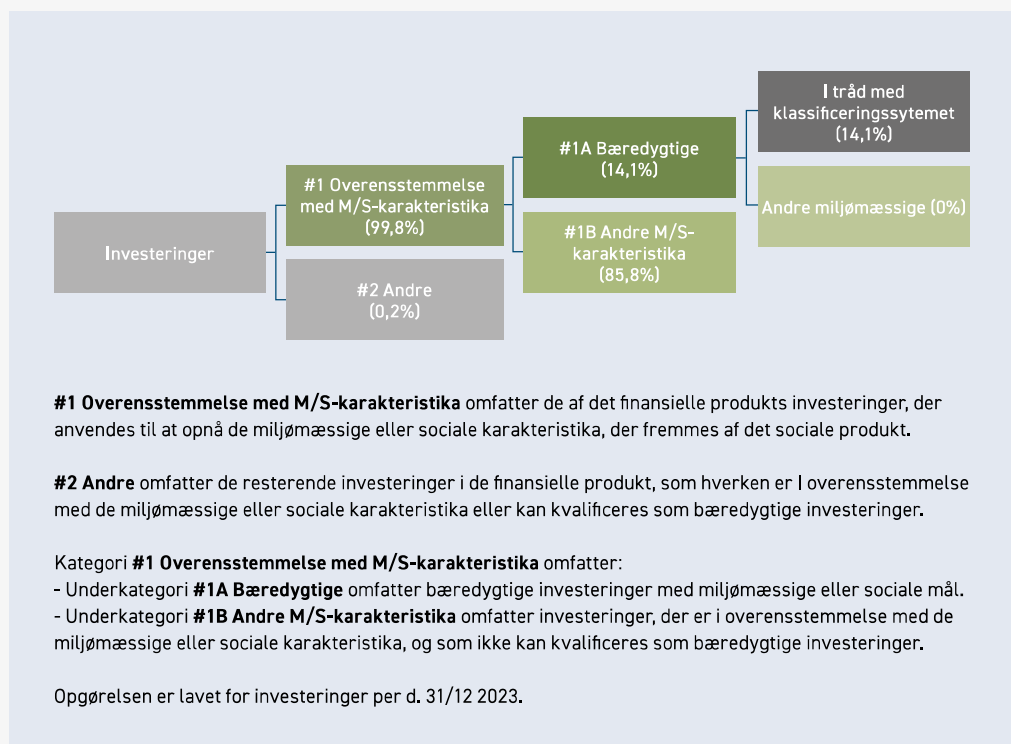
Investeringer

#1 Overensstemmelse med M/S-karakteristika (99,8%)

#2 Andre (0,2%)

#1A Bæredygtige (14,1%)

#1B Andre M/S-karakteristika (85,8%)

I tråd med klassificeringssytemet (14,1%)

Andre miljømæssige (0%)

**#1 Overensstemmelse med M/S-karakteristika** omfatter de af det finansielle produkts investeringer, der anvendes til at opnå de miljømæssige eller sociale karakteristika, der fremmes af det sociale produkt.

**#2 Andre** omfatter de resterende investeringer i de finansielle produkt, som hverken er I overensstemmelse med de miljømæssige eller sociale karakteristika eller kan kvalificeres som bæredygtige investeringer.

Kategori **#1 Overensstemmelse med M/S-karakteristika** omfatter:
- Underkategori **#1A Bæredygtige** omfatter bæredygtige investeringer med miljømæssige eller sociale mål.
- Underkategori **#1B Andre M/S-karakteristika** omfatter investeringer, der er i overensstemmelse med de miljømæssige eller sociale karakteristika, og som ikke kan kvalificeres som bæredygtige investeringer.

Opgørelsen er lavet for investeringer per d. 31/12 2023.